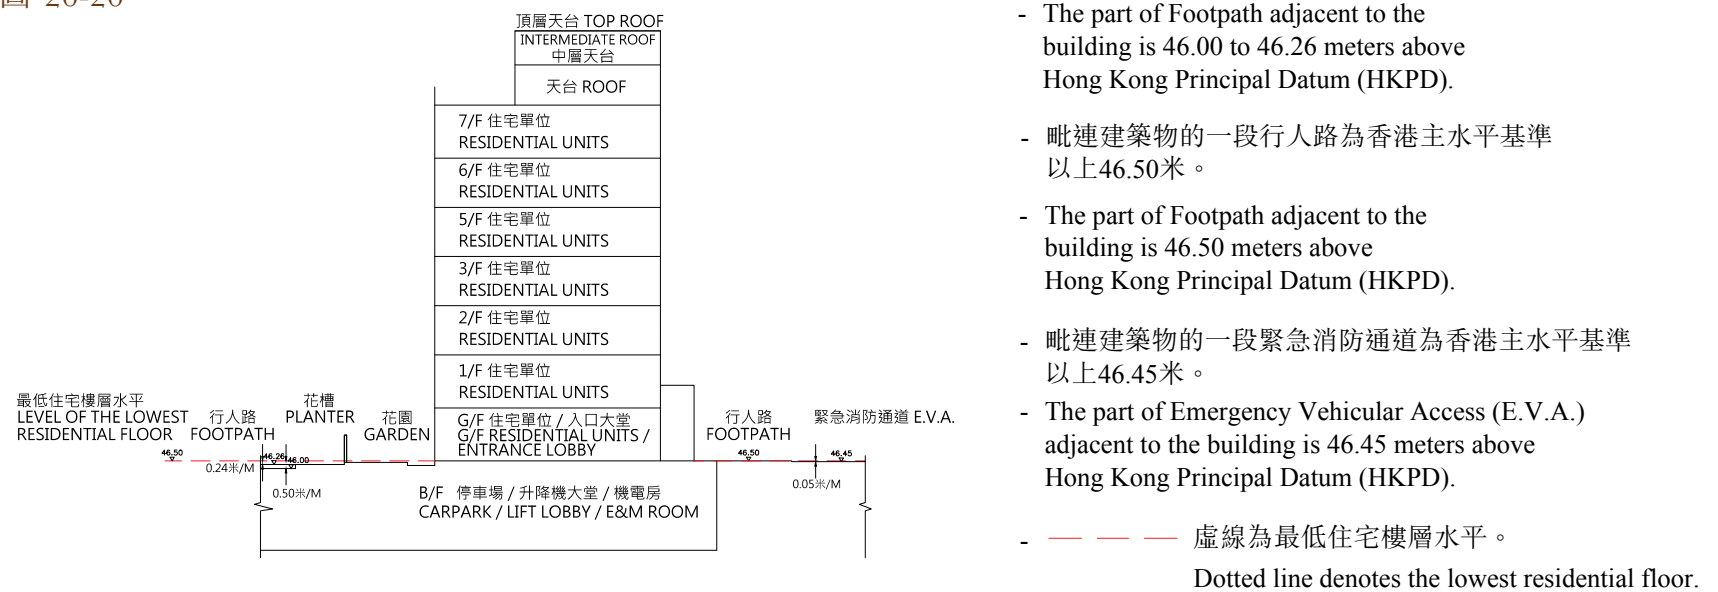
圖 20-20

頂層天台 TOP ROOF
INTERMEDIATE ROOF
中層天台
天台 ROOF
7/F 住宅單位
RESIDENTIAL UNITS
6/F 住宅單位
RESIDENTIAL UNITS
5/F 住宅單位
RESIDENTIAL UNITS
3/F 住宅單位
RESIDENTIAL UNITS
2/F 住宅單位
RESIDENTIAL UNITS
1/F 住宅單位
RESIDENTIAL UNITS
最低住宅樓層水平
LEVEL OF THE LOWEST RESIDENTIAL FLOOR
行人路 FOOTPATH
花槽 PLANTER
花園 GARDEN
G/F 住宅單位 / 入口大堂
G/F RESIDENTIAL UNITS / ENTRANCE LOBBY
行人路 FOOTPATH
緊急消防通道 E.V.A.
46.50
0.24米/M
46.26
46.00
0.50米/M
46.50
46.45
0.05米/M
B/F 停車場 / 升降機大堂 / 機電房
CARPARK / LIFT LOBBY / E&M ROOM

- The part of Footpath adjacent to the building is 46.00 to 46.26 meters above Hong Kong Principal Datum (HKPD).

- 毗連建築物的一段行人路為香港主水平基準以上46.50米。

- The part of Footpath adjacent to the building is 46.50 meters above Hong Kong Principal Datum (HKPD).

- 毗連建築物的一段緊急消防通道為香港主水平基準以上46.45米。

- The part of Emergency Vehicular Access (E.V.A.) adjacent to the building is 46.45 meters above Hong Kong Principal Datum (HKPD).

- — — — 虛線為最低住宅樓層水平。
Dotted line denotes the lowest residential floor.